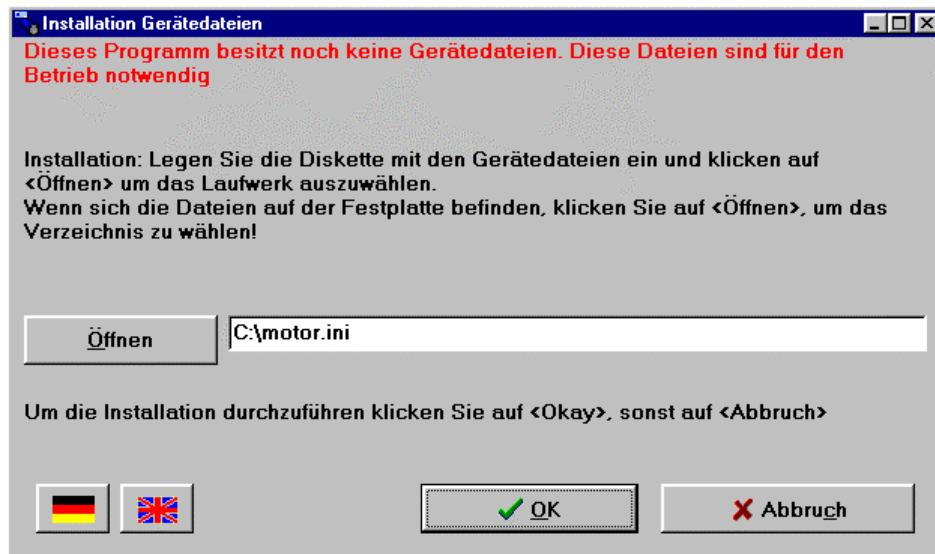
Installation Gerätedateien

Dieses Programm besitzt noch keine Gerätedateien. Diese Dateien sind für den Betrieb notwendig

Installation: Legen Sie die Diskette mit den Gerätedateien ein und klicken auf <Öffnen> um das Laufwerk auszuwählen.
Wenn sich die Dateien auf der Festplatte befinden, klicken Sie auf <Öffnen>, um das Verzeichnis zu wählen!

Öffnen

C:\motor.ini

Um die Installation durchzuführen klicken Sie auf <Okay>, sonst auf <Abbruch>

OK

Abbruch